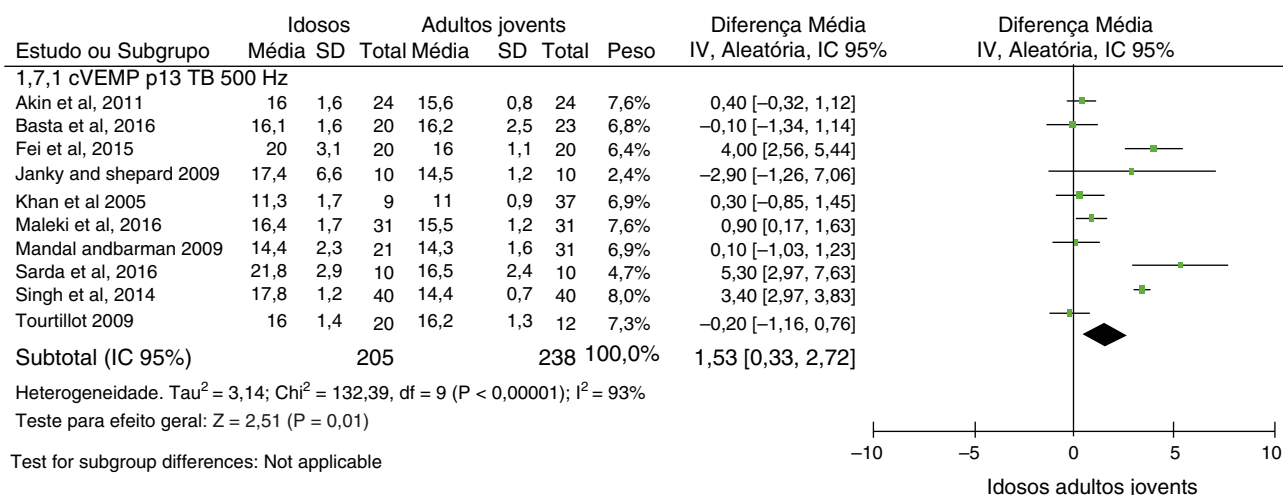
| Estudo ou Subgrupo | Idosos Média | SD | Total | Adultos jovents Média | SD | Total | Peso | Diferença Média IV, Aleatória, IC 95% |
|---|---|---|---|---|---|---|---|---|
| 1,7,1 cVEMP p13 TB 500 Hz | | | | | | | | |
| Akin et al, 2011 | 16 | 1,6 | 24 | 15,6 | 0,8 | 24 | 7,6% | 0,40 [−0,32, 1,12] |
| Basta et al, 2016 | 16,1 | 1,6 | 20 | 16,2 | 2,5 | 23 | 6,8% | −0,10 [−1,34, 1,14] |
| Fei et al, 2015 | 20 | 3,1 | 20 | 16 | 1,1 | 20 | 6,4% | 4,00 [2,56, 5,44] |
| Janky and shepard 2009 | 17,4 | 6,6 | 10 | 14,5 | 1,2 | 10 | 2,4% | −2,90 [−1,26, 7,06] |
| Khan et al 2005 | 11,3 | 1,7 | 9 | 11 | 0,9 | 37 | 6,9% | 0,30 [−0,85, 1,45] |
| Maleki et al, 2016 | 16,4 | 1,7 | 31 | 15,5 | 1,2 | 31 | 7,6% | 0,90 [0,17, 1,63] |
| Mandal andbarman 2009 | 14,4 | 2,3 | 21 | 14,3 | 1,6 | 31 | 6,9% | 0,10 [−1,03, 1,23] |
| Sarda et al, 2016 | 21,8 | 2,9 | 10 | 16,5 | 2,4 | 10 | 4,7% | 5,30 [2,97, 7,63] |
| Singh et al, 2014 | 17,8 | 1,2 | 40 | 14,4 | 0,7 | 40 | 8,0% | 3,40 [2,97, 3,83] |
| Tourtillot 2009 | 16 | 1,4 | 20 | 16,2 | 1,3 | 12 | 7,3% | −0,20 [−1,16, 0,76] |
| Subtotal (IC 95%) | | | 205 | | | 238 | 100,0% | 1,53 [0,33, 2,72] |

Heterogeneidade. Tau$^2$ = 3,14; Chi$^2$ = 132,39, df = 9 (P < 0,00001); I$^2$ = 93%
Teste para efeito geral: Z = 2,51 (P = 0,01)

Test for subgroup differences: Not applicable

Diferença Média
IV, Aleatória, IC 95%

−10 −5 0 5 10
Idosos adultos jovents